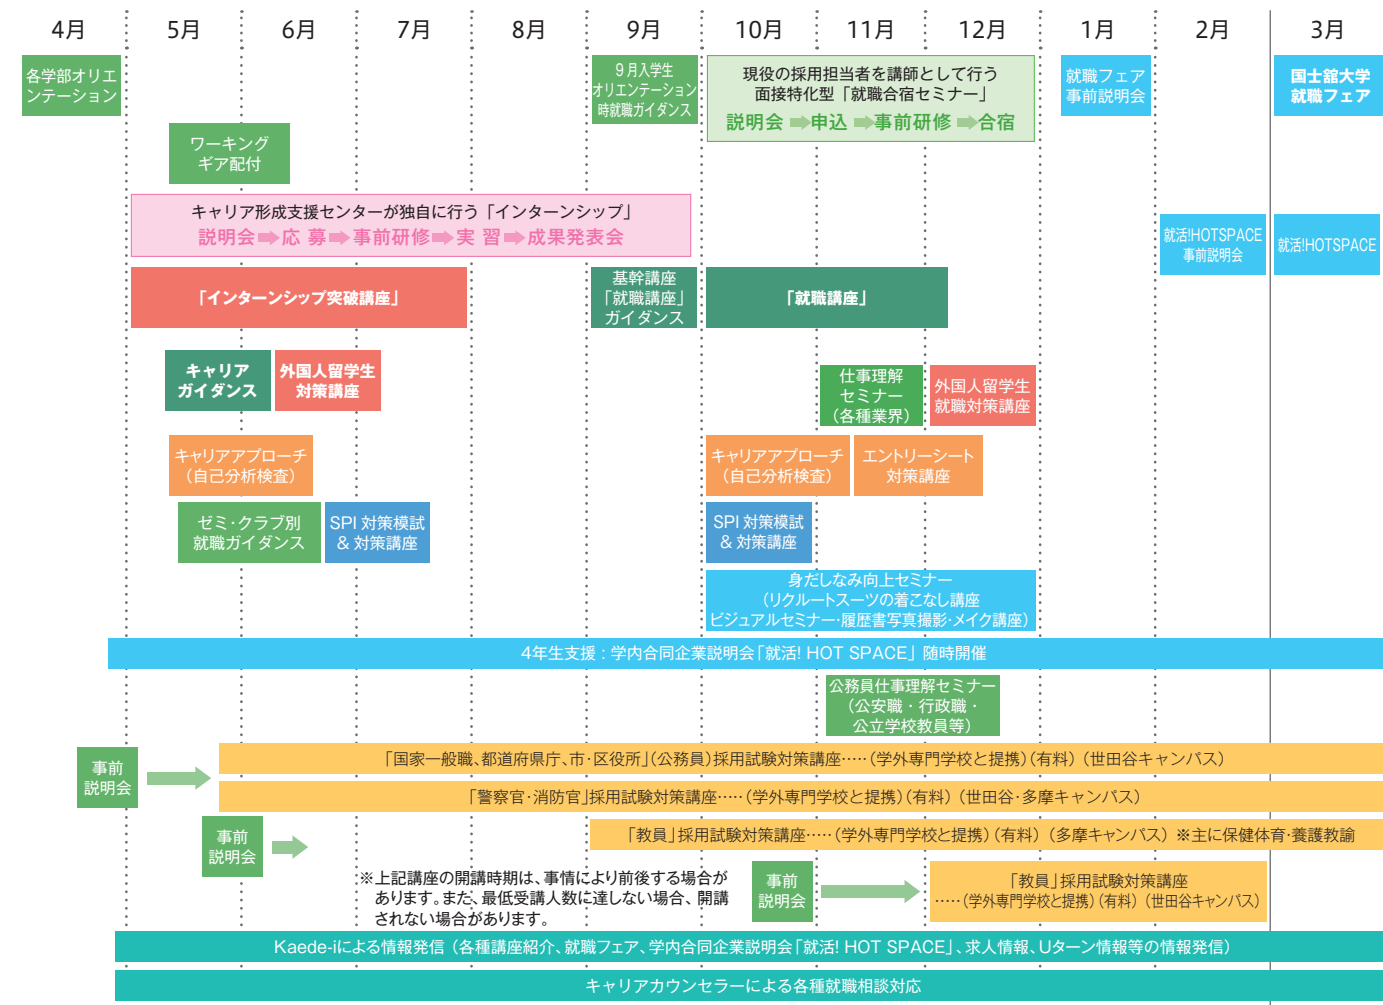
4月 5月 6月 7月 8月 9月 10月 11月 12月 1月 2月 3月

各学部オリエンテーション

9月入学生オリエンテーション時就職ガイダンス

現役の採用担当者を講師として行う面接特化型「就職合宿セミナー」
説明会 ➡申込 ➡事前研修 ➡合宿

就職フェア事前説明会

国士舘大学就職フェア

ワーキングギア配付

キャリア形成支援センターが独自に行う「インターンシップ」
説明会 ➡応 募 ➡事前研修 ➡実 習 ➡成果発表会

就活!HOTSPACE事前説明会

就活!HOTSPACE

「インターンシップ突破講座」

基幹講座「就職講座」ガイダンス

「就職講座」

キャリアガイダンス

外国人留学生対策講座

仕事理解セミナー（各種業界）

外国人留学生就職対策講座

キャリアアプローチ（自己分析検査）

キャリアアプローチ（自己分析検査）

エントリーシート対策講座

ゼミ・クラブ別就職ガイダンス

SPI 対策模試 & 対策講座

SPI 対策模試 & 対策講座

身だしなみ向上セミナー（リクルートスーツの着こなし講座ビジュアルセミナー・履歴書写真撮影・メイク講座）

4年生支援：学内合同企業説明会「就活! HOT SPACE」随時開催

公務員仕事理解セミナー（公安職・行政職・公立学校教員等）

事前説明会

「国家一般職、都道府県庁、市・区役所」（公務員）採用試験対策講座……（学外専門学校と提携）（有料）（世田谷キャンパス）

「警察官・消防官」採用試験対策講座……（学外専門学校と提携）（有料）（世田谷・多摩キャンパス）

事前説明会

「教員」採用試験対策講座……（学外専門学校と提携）（有料）（多摩キャンパス）※主に保健体育・養護教諭

※上記講座の開講時期は、事情により前後する場合があります。また、最低受講人数に達しない場合、開講されない場合があります。

事前説明会

「教員」採用試験対策講座……（学外専門学校と提携）（有料）（世田谷キャンパス）

Kaede-iによる情報発信（各種講座紹介、就職フェア、学内合同企業説明会「就活! HOT SPACE」、求人情報、Uターン情報等の情報発信）

キャリアカウンセラーによる各種就職相談対応